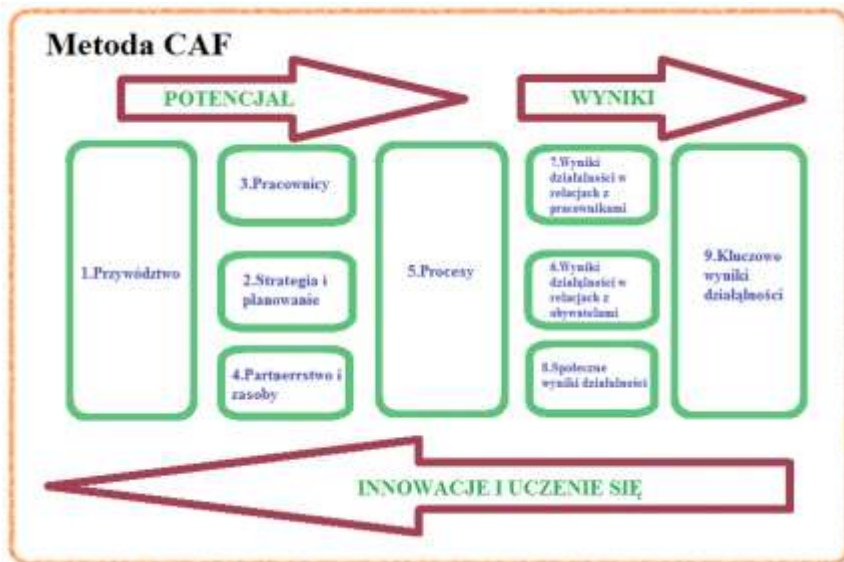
Metoda CAF

POTENCJAŁ

WYNIKI

1.Przywództwo

3.Pracownicy

2.Strategia i planowanie

4.Partnerstwo i zasoby

5.Procesy

7.Wyniki działalności w relacjach z pracownikami

6.Wyniki działalności w relacjach z obywatelami

8.Społeczne wyniki działalności

9.Kluczowe wyniki działalności

INNOWACJE I UCZENIE SIĘ